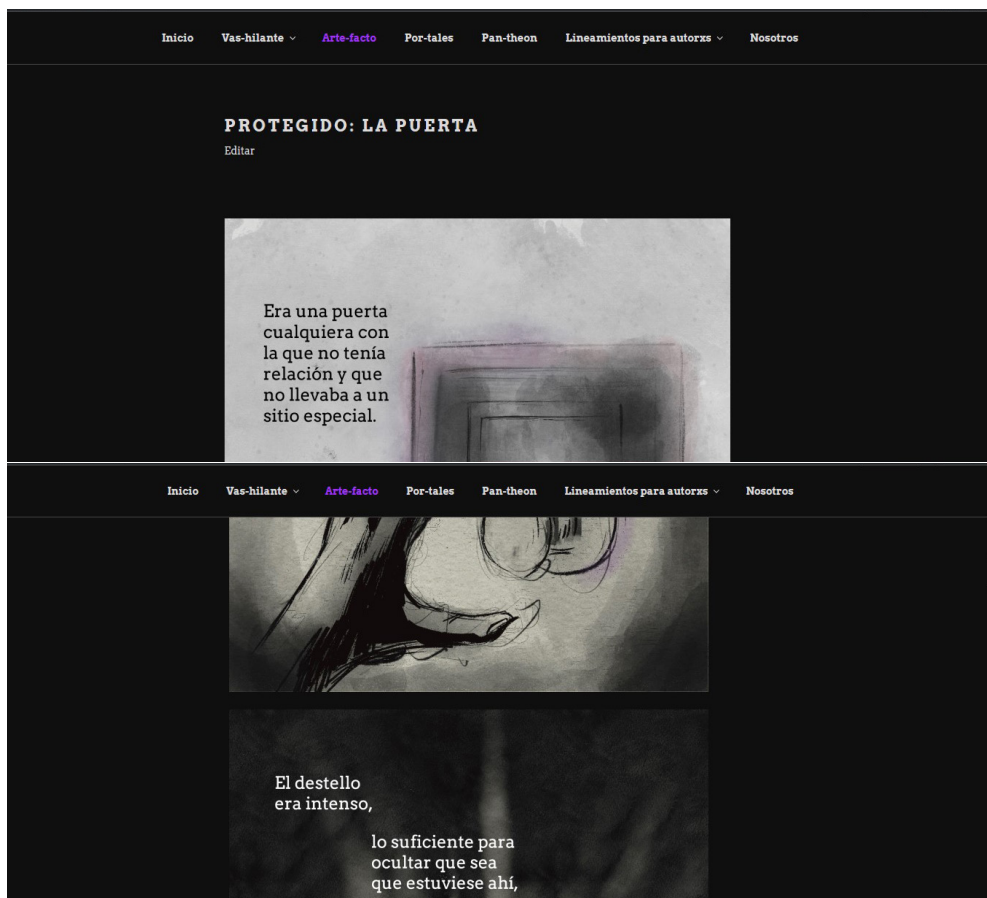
Inicio Vas-hilante Arte-facto Por-tales Pan-theon Lineamientos para autorxs Nosotros

PROTEGIDO: LA PUERTA

Editar

Era una puerta cualquiera con la que no tenía relación y que no llevaba a un sitio especial.

Inicio Vas-hilante Arte-facto Por-tales Pan-theon Lineamientos para autorxs Nosotros

El destello era intenso,

lo suficiente para ocultar que sea que estuviese ahí,